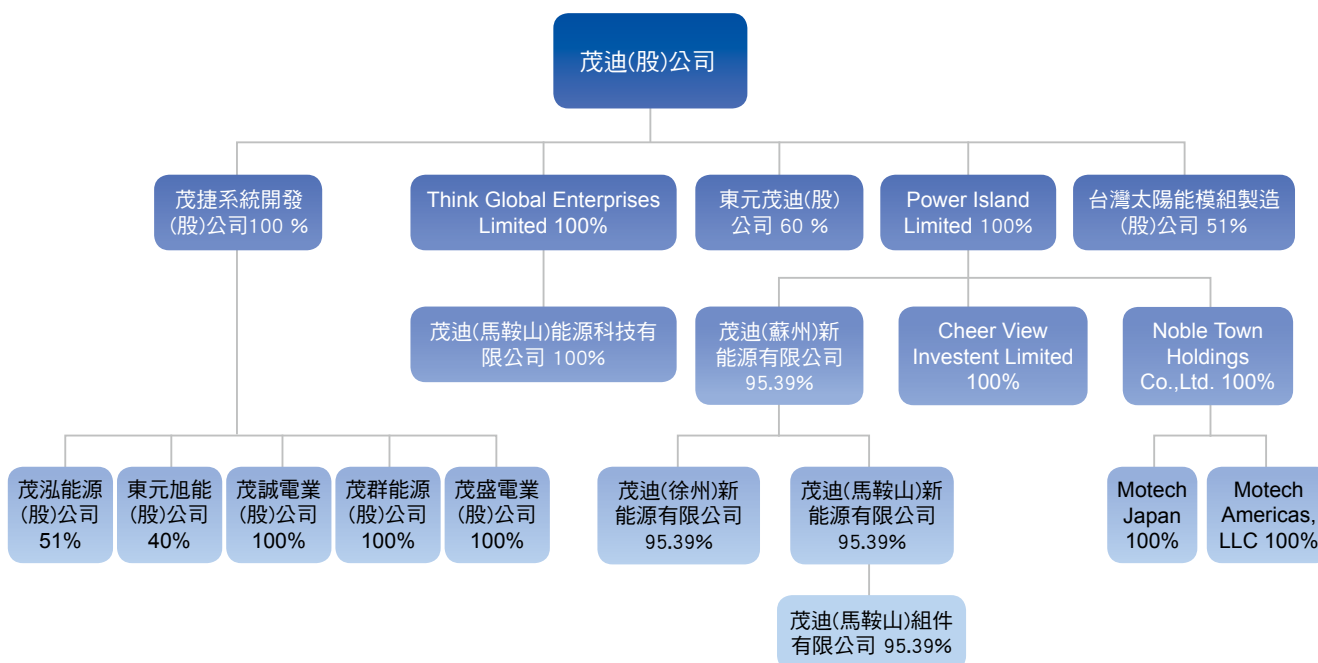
茂迪(股)公司

茂捷系統開發(股)公司100 %

Think Global Enterprises Limited 100%

東元茂迪(股)公司 60 %

Power Island Limited 100%

台灣太陽能模組製造(股)公司 51%

茂迪(馬鞍山)能源科技有限公司 100%

茂迪(蘇州)新能源有限公司 95.39%

Cheer View Investent Limited 100%

Noble Town Holdings Co.,Ltd. 100%

茂泓能源(股)公司 51%

東元旭能(股)公司 40%

茂誠電業(股)公司 100%

茂群能源(股)公司 100%

茂盛電業(股)公司 100%

茂迪(徐州)新能源有限公司 95.39%

茂迪(馬鞍山)新能源有限公司 95.39%

Motech Japan 100%

Motech Americas, LLC 100%

茂迪(馬鞍山)組件有限公司 95.39%